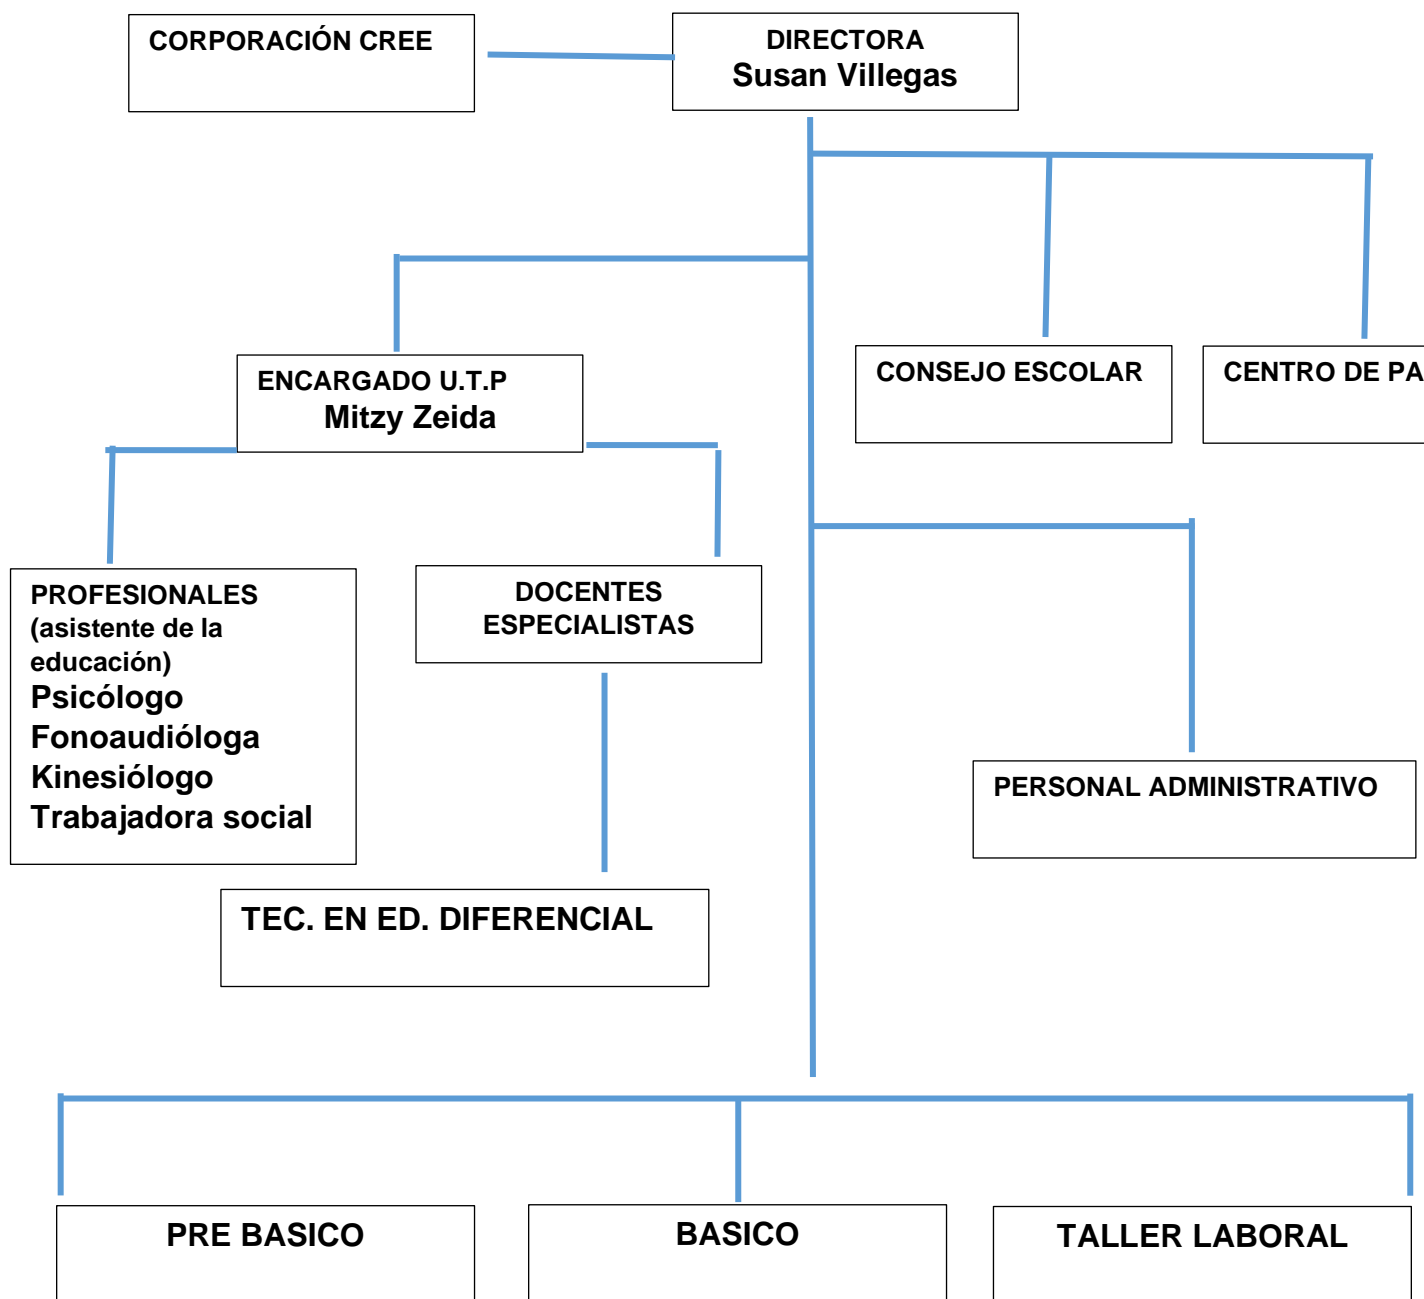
CORPORACIÓN CREE

DIRECTORA
Susan Villegas

ENCARGADO U.T.P
Mitzy Zeida

CONSEJO ESCOLAR

CENTRO DE PA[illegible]

PROFESIONALES (asistente de la educación)
Psicólogo
Fonoaudióloga
Kinesiólogo
Trabajadora social

DOCENTES ESPECIALISTAS

PERSONAL ADMINISTRATIVO

TEC. EN ED. DIFERENCIAL

PRE BASICO

BASICO

TALLER LABORAL